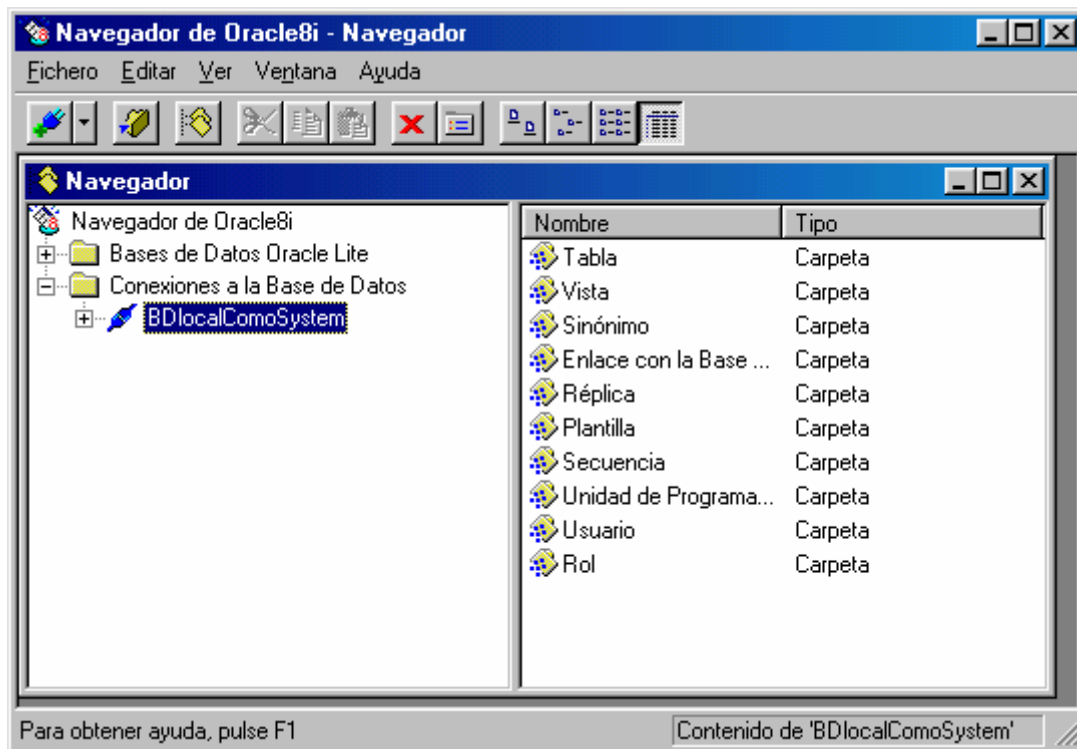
Navegador de Oracle8i - Navegador

Fichero Editar Ver Ventana Ayuda

Navegador

Navegador de Oracle8i
Bases de Datos Oracle Lite
Conexiones a la Base de Datos
BDlocalComoSystem

| Nombre | Tipo |
|---|---|
| Tabla | Carpeta |
| Vista | Carpeta |
| Sinónimo | Carpeta |
| Enlace con la Base ... | Carpeta |
| Réplica | Carpeta |
| Plantilla | Carpeta |
| Secuencia | Carpeta |
| Unidad de Programa... | Carpeta |
| Usuario | Carpeta |
| Rol | Carpeta |

Para obtener ayuda, pulse F1

Contenido de 'BDlocalComoSystem'